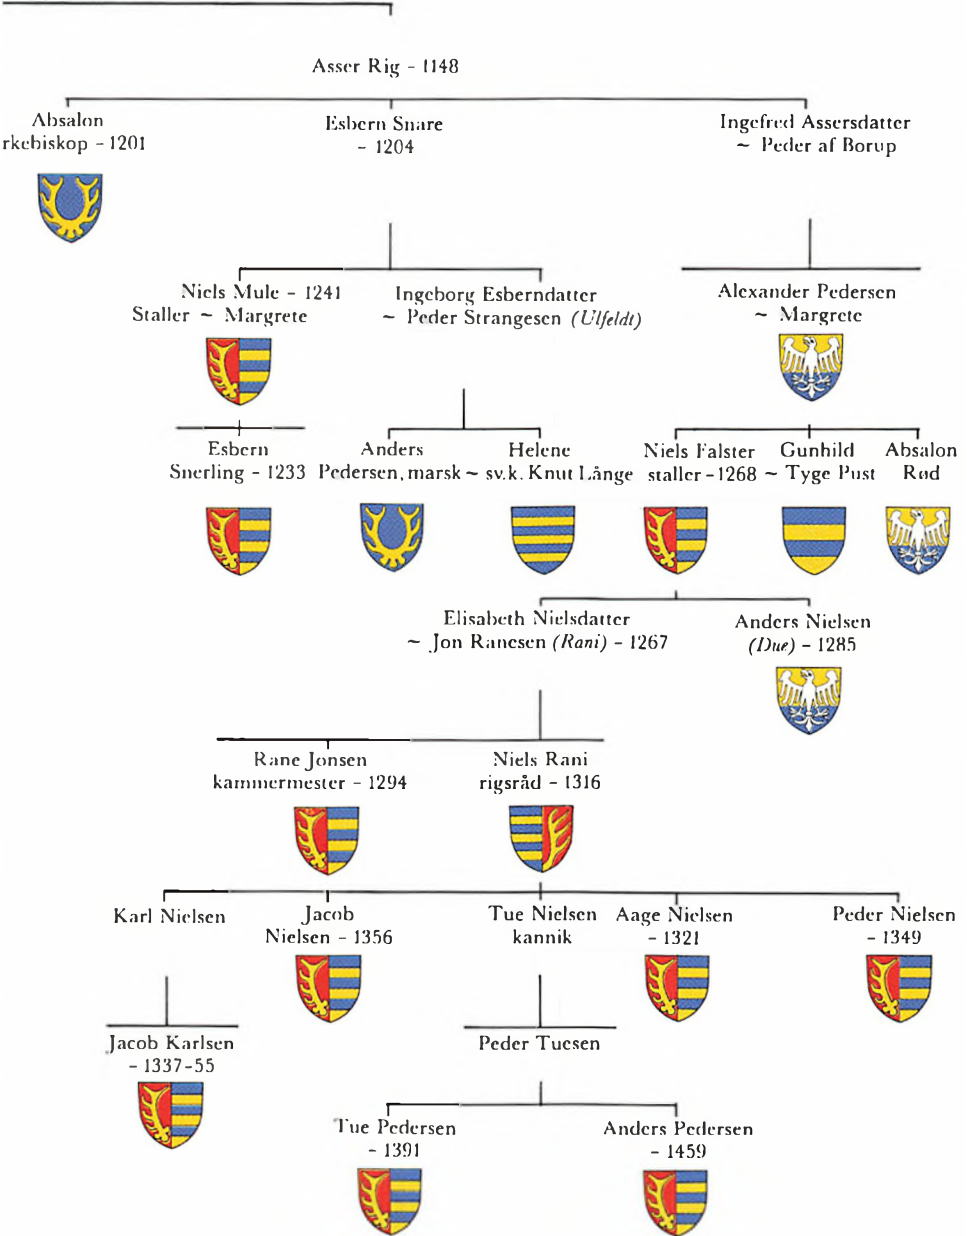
Asser Rig - 1148

Absalon
rkebiskop - 1201

Esbern Snare
- 1204

Ingefred Assersdatter
~ Peder af Borup

Niels Mule - 1241
Staller ~ Margrete

Ingeborg Esberndatter
~ Peder Strangesen *(Ulfeldt)*

Alexander Pedersen
~ Margrete

Esbern
Snerling - 1233

Anders
Pedersen, marsk ~

Helene
sv.k. Knut Långe

Niels Falster
staller - 1268 ~

Gunhild
Tyge Pust

Absalon
Rod

Elisabeth Nielsdatter
~ Jon Ranesen *(Rani)* - 1267

Anders Nielsen
*(Due)* - 1285

Rane Jonsen
kammermester - 1294

Niels Rani
rigsråd - 1316

Karl Nielsen

Jacob
Nielsen - 1356

Tue Nielsen
kannik

Aage Nielsen
- 1321

Peder Nielsen
- 1349

Jacob Karlsen
- 1337-55

Peder Tuesen

Tue Pedersen
- 1391

Anders Pedersen
- 1459